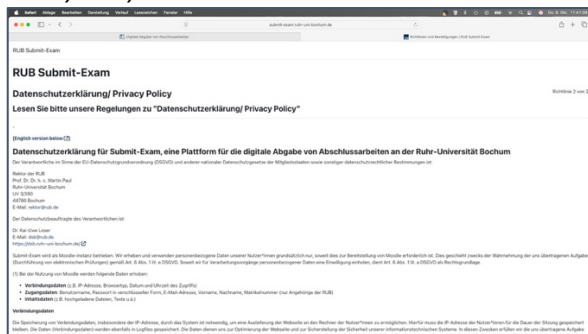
Safari Ablage Bearbeiten Darstellung Verlauf Lesezeichen Fenster Hilfe

submit-exam.ruhr-uni-bochum.de

Digitale Abgabe von Abschlussarbeiten

Richtlinien und Bestätigungen | RUB Submit-Exam

RUB Submit-Exam

RUB Submit-Exam

Datenschutzerklärung/ Privacy Policy

Richtlinie 2 von 2

Lesen Sie bitte unsere Regelungen zu "Datenschutzerklärung/ Privacy Policy"

[English version below]

Datenschutzerklärung für Submit-Exam, eine Plattform für die digitale Abgabe von Abschlussarbeiten an der Ruhr-Universität Bochum

Der Verantwortliche im Sinne der EU-Datenschutzgrundverordnung (DSGVO) und anderer nationaler Datenschutzgesetze der Mitgliedsstaaten sowie sonstiger datenschutzrechtlicher Bestimmungen ist:

Rektor der RUB
Prof. Dr. Dr. h. c. Martin Paul
Ruhr-Universität Bochum
UV 3/360
44780 Bochum
E-Mail: rektor@rub.de

Der Datenschutzbeauftragte des Verantwortlichen ist:

Dr. Kai-Uwe Loser
E-Mail: dsb@rub.de
https://dsb.ruhr-uni-bochum.de/

Submit-Exam wird als Moodle-Instanz betrieben. Wir erheben und verwenden personenbezogene Daten unserer Nutzer*innen grundsätzlich nur, soweit dies zur Bereitstellung von Moodle erforderlich ist. Dies geschieht (zwecks der Wahrnehmung der uns übertragenen Aufgabe (Durchführung von elektronischen Prüfungen) gemäß Art. 6 Abs. 1 lit. e DSGVO. Soweit wir für Verarbeitungsvorgänge personenbezogener Daten eine Einwilligung einholen, dient Art. 6 Abs. 1 lit. a DSGVO als Rechtsgrundlage.

(1) Bei der Nutzung von Moodle werden folgende Daten erhoben:

• Verbindungsdaten (z.B. IP-Adresse, Browsertyp, Datum und Uhrzeit des Zugriffs)
• Zugangsdaten: Benutzername, Passwort in verschlüsselter Form, E-Mail-Adresse, Vorname, Nachname, Matrikelnummer (nur Angehörige der RUB)
• Inhaltsdaten (z.B. hochgeladene Dateien, Texte u.ä.)

Verbindungsdaten

Die Speicherung von Verbindungsdaten, insbesondere der IP-Adresse, durch das System ist notwendig, um eine Auslieferung der Webseite an den Rechner der Nutzer*innen zu ermöglichen. Hierfür muss die IP-Adresse der Nutzer*innen für die Dauer der Sitzung gespeichert bleiben. Die Daten (Verbindungsdaten) werden ebenfalls in Logfiles gespeichert. Die Daten dienen uns zur Optimierung der Webseite und zur Sicherstellung der Sicherheit unserer informationstechnischen Systeme. In diesen Zwecken erfüllen wir die uns übertragene Aufgabe